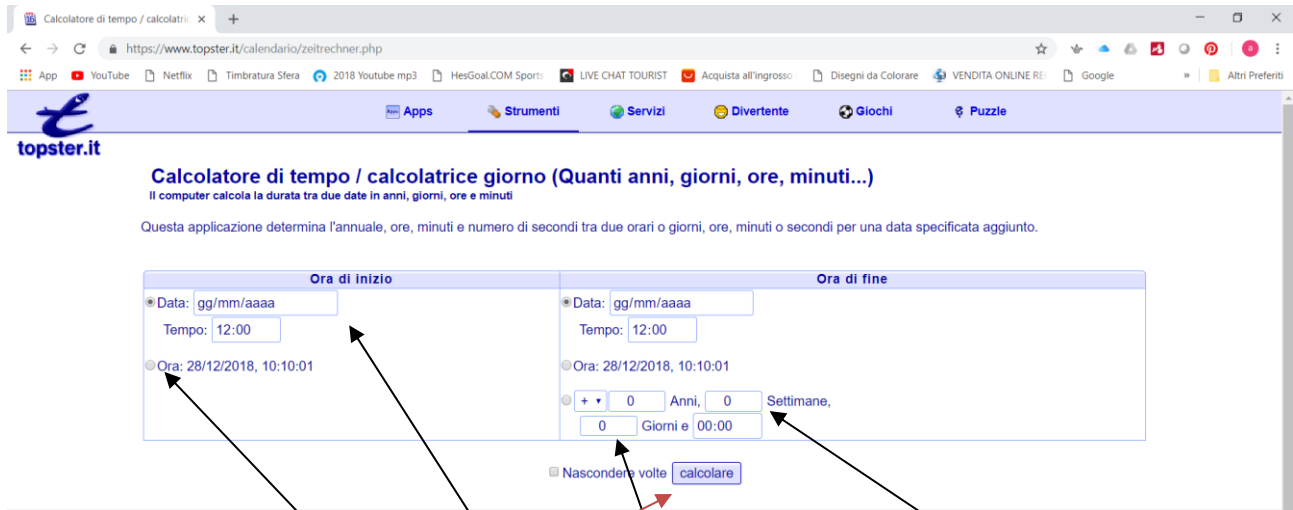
Calcolatore di tempo / calcolatric ×  +

https://www.topster.it/calendario/zeitrechner.php

App  YouTube  Netflix  Timbratura Sfera  2018 Youtube mp3  HesGoal.COM Sports  LIVE CHAT TOURIST  Acquista all'ingrosso  Disegni da Colorare  VENDITA ONLINE RE  Google  »  Altri Preferiti

topster.it

Apps  Strumenti  Servizi  Divertente  Giochi  Puzzle

Calcolatore di tempo / calcolatrice giorno (Quanti anni, giorni, ore, minuti...)
Il computer calcola la durata tra due date in anni, giorni, ore e minuti

Questa applicazione determina l'annuale, ore, minuti e numero di secondi tra due orari o giorni, ore, minuti o secondi per una data specificata aggiunto.

| Ora di inizio | Ora di fine |
|---|---|
| Data: gg/mm/aaaa Tempo: 12:00 | Data: gg/mm/aaaa Tempo: 12:00 |
| Ora: 28/12/2018, 10:10:01 | Ora: 28/12/2018, 10:10:01 |
| | + 0 Anni, 0 Settimane, 0 Giorni e 00:00 |

Nascondere volte  calcolare